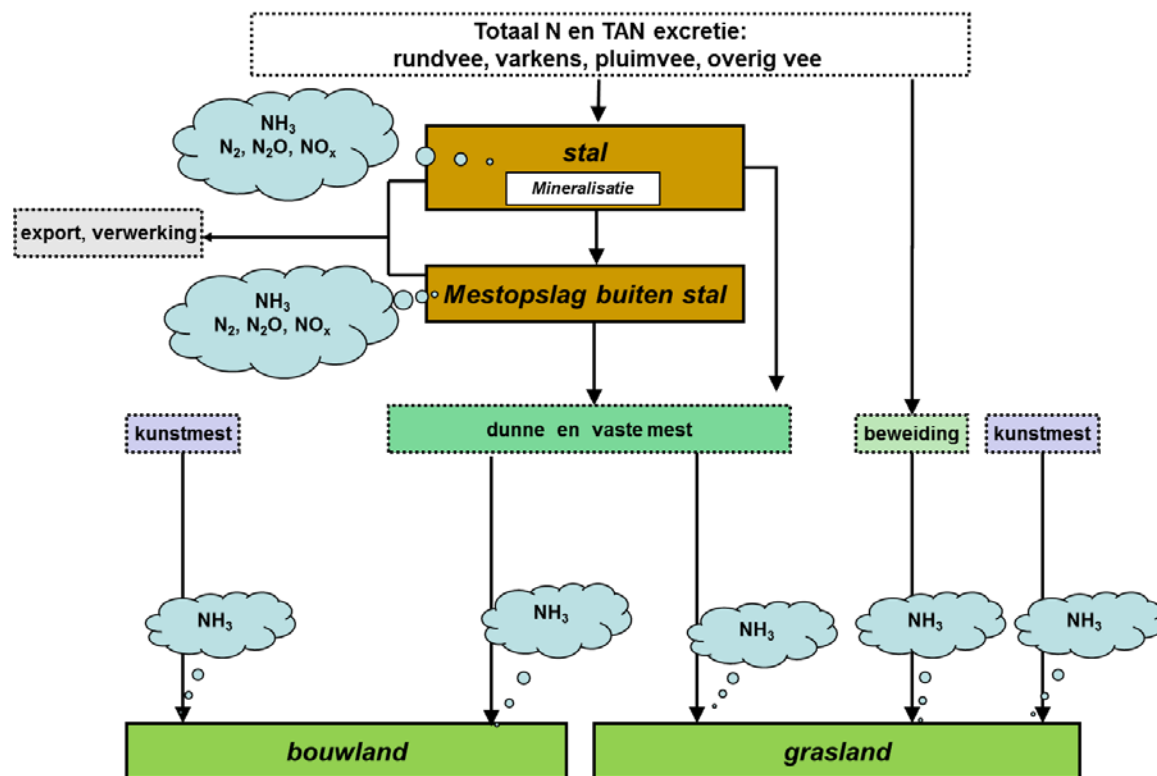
Totaal N en TAN excretie:
rundvee, varkens, pluimvee, overig vee

$NH_3$
$N_2$, $N_2O$, $NO_x$

stal

Mineralisatie

export, verwerking

$NH_3$
$N_2$, $N_2O$, $NO_x$

Mestopslag buiten stal

kunstmest

dunne en vaste mest

beweiding

kunstmest

$NH_3$

$NH_3$

$NH_3$

$NH_3$

$NH_3$

bouwland

grasland